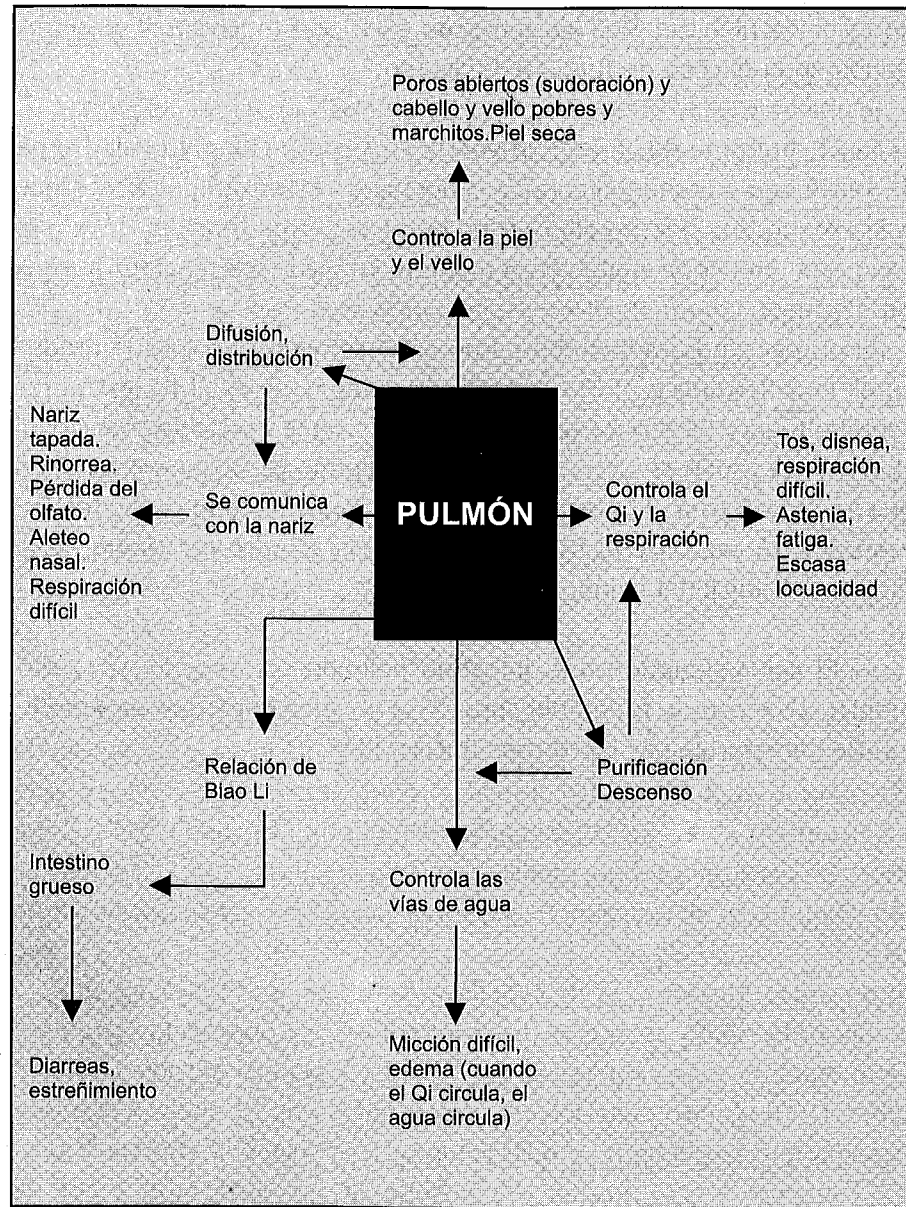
Poros abiertos (sudoración) y cabello y vello pobres y marchitos.Piel seca

Controla la piel y el vello

Difusión, distribución

Nariz tapada. Rinorrea. Pérdida del olfato. Aleteo nasal. Respiración difícil

Se comunica con la nariz

PULMÓN

Controla el Qi y la respiración

Tos, disnea, respiración difícil. Astenia, fatiga. Escasa locuacidad

Relación de Biao Li

Purificación Descenso

Intestino grueso

Controla las vías de agua

Diarreas, estreñimiento

Micción difícil, edema (cuando el Qi circula, el agua circula)